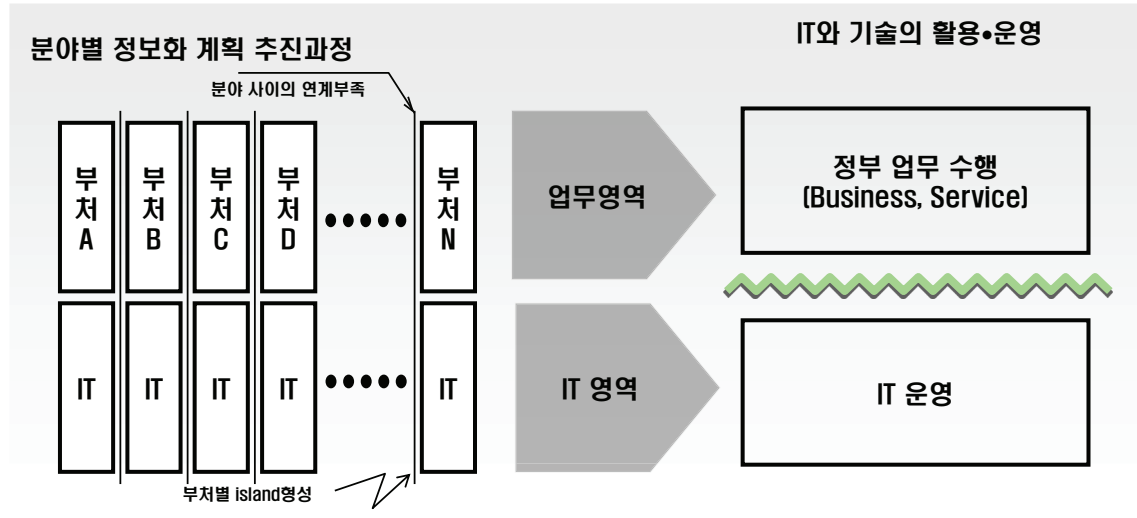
분야별 정보화 계획 추진과정

IT와 기술의 활용•운영

분야 사이의 연계부족

부처 A

부처 B

부처 C

부처 D

•••••

부처 N

업무영역

정부 업무 수행 (Business, Service)

IT

IT

IT

IT

•••••

IT

IT 영역

IT 운영

부처별 island형성